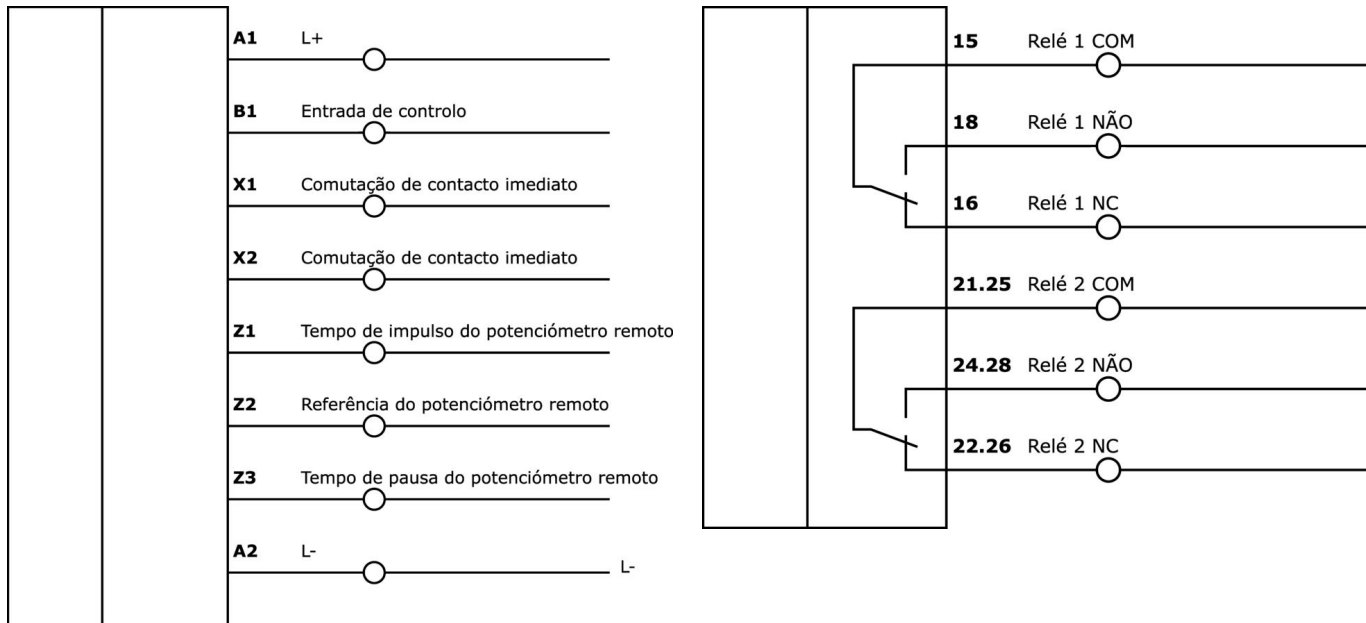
**A1** L+

**B1** Entrada de controlo

**X1** Comutação de contacto imediato

**X2** Comutação de contacto imediato

**Z1** Tempo de impulso do potenciómetro remoto

**Z2** Referência do potenciómetro remoto

**Z3** Tempo de pausa do potenciómetro remoto

**A2** L-

L-

**15** Relé 1 COM

**18** Relé 1 NÃO

**16** Relé 1 NC

**21.25** Relé 2 COM

**24.28** Relé 2 NÃO

**22.26** Relé 2 NC